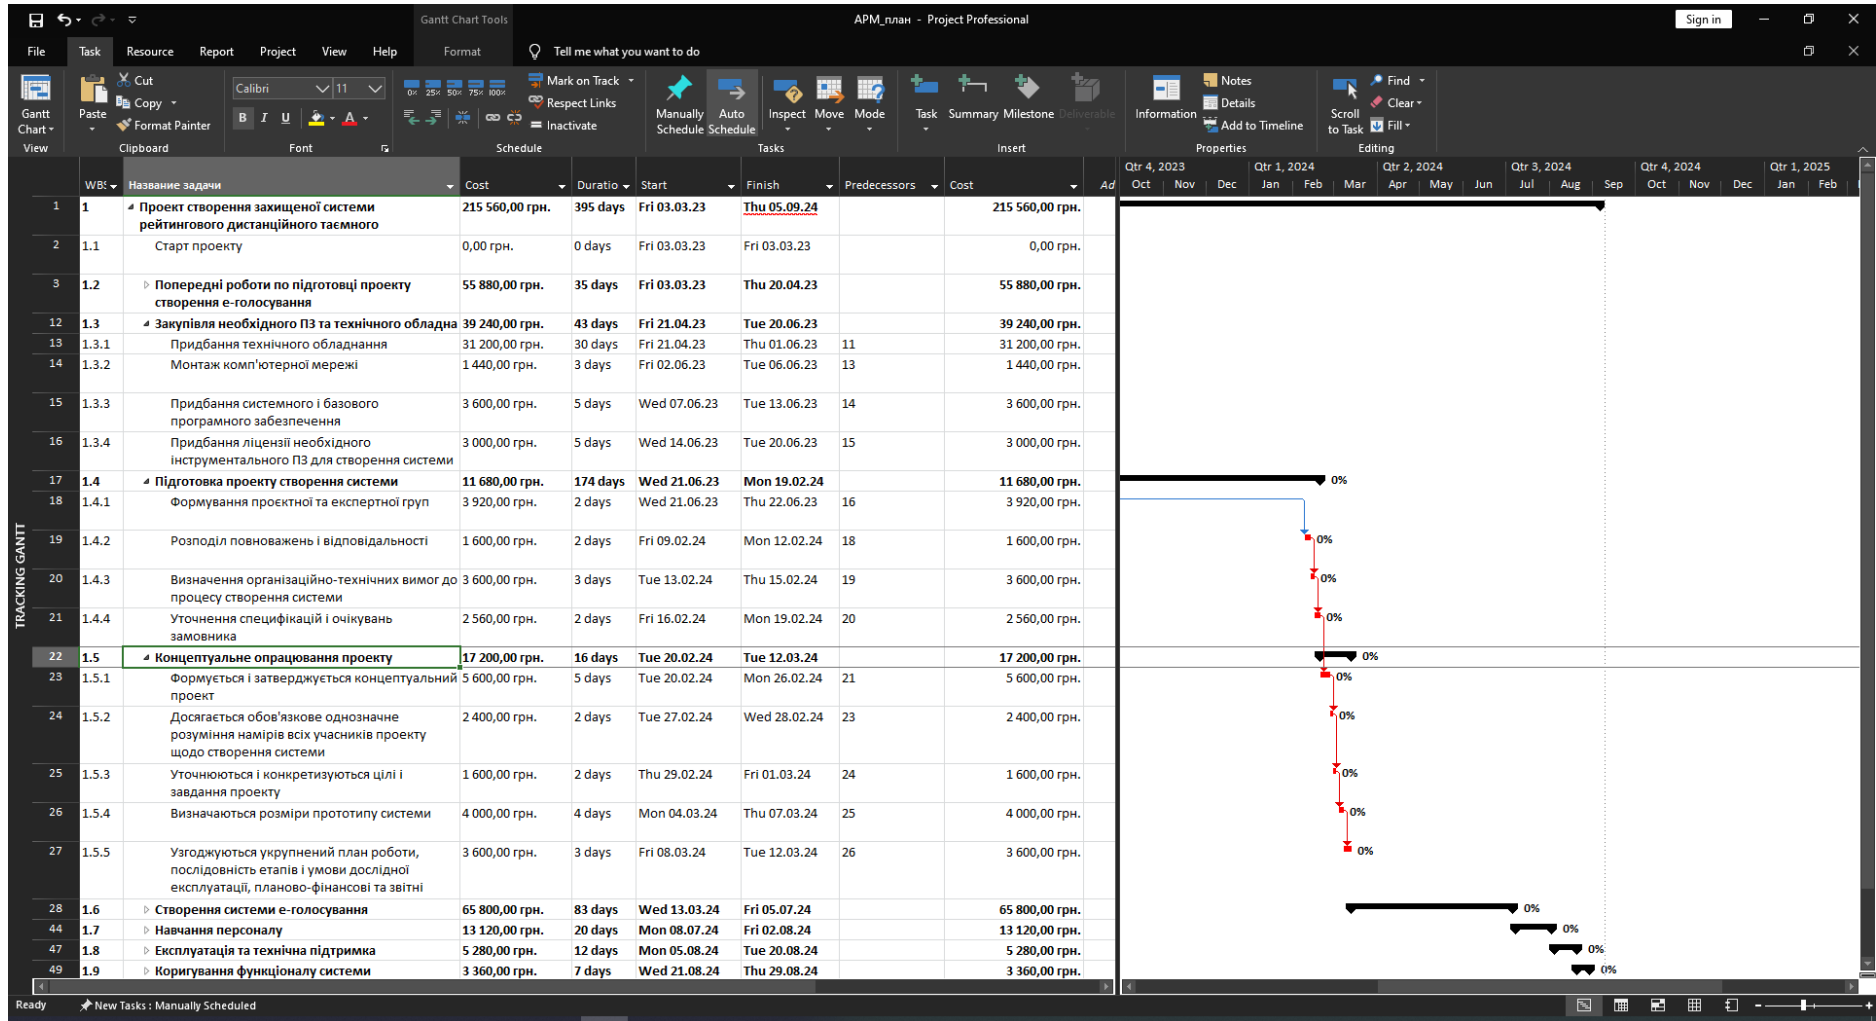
Gantt Chart Tools APM_план - Project Professional Sign in

File Task Resource Report Project View Help Format Tell me what you want to do

Gantt Chart View | Paste Cut Copy Format Painter Clipboard | Calibri 11 B I U Font | 0% 25% 50% 75% 100% Mark on Track Respect Links Inactivate Schedule | Manually Schedule Auto Schedule Inspect Move Mode Tasks | Task Summary Milestone Deliverable Insert | Information Notes Details Add to Timeline Properties | Scroll to Task Find Clear Fill Editing

TRACKING GANTT

| | WBS | Название задачи | Cost | Duration | Start | Finish | Predecessors | Cost |
|---|---|---|---|---|---|---|---|---|
| 1 | 1 | Проект створення захищеної системи рейтингового дистанційного таємного | 215 560,00 грн. | 395 days | Fri 03.03.23 | Thu 05.09.24 | | 215 560,00 грн. |
| 2 | 1.1 | Старт проекту | 0,00 грн. | 0 days | Fri 03.03.23 | Fri 03.03.23 | | 0,00 грн. |
| 3 | 1.2 | Попередні роботи по підготовці проекту створення е-голосування | 55 880,00 грн. | 35 days | Fri 03.03.23 | Thu 20.04.23 | | 55 880,00 грн. |
| 12 | 1.3 | Закупівля необхідного ПЗ та технічного обладна | 39 240,00 грн. | 43 days | Fri 21.04.23 | Tue 20.06.23 | | 39 240,00 грн. |
| 13 | 1.3.1 | Придбання технічного обладнання | 31 200,00 грн. | 30 days | Fri 21.04.23 | Thu 01.06.23 | 11 | 31 200,00 грн. |
| 14 | 1.3.2 | Монтаж комп'ютерної мережі | 1 440,00 грн. | 3 days | Fri 02.06.23 | Tue 06.06.23 | 13 | 1 440,00 грн. |
| 15 | 1.3.3 | Придбання системного і базового програмного забезпечення | 3 600,00 грн. | 5 days | Wed 07.06.23 | Tue 13.06.23 | 14 | 3 600,00 грн. |
| 16 | 1.3.4 | Придбання ліцензії необхідного інструментального ПЗ для створення системи | 3 000,00 грн. | 5 days | Wed 14.06.23 | Tue 20.06.23 | 15 | 3 000,00 грн. |
| 17 | 1.4 | Підготовка проекту створення системи | 11 680,00 грн. | 174 days | Wed 21.06.23 | Mon 19.02.24 | | 11 680,00 грн. |
| 18 | 1.4.1 | Формування проектної та експертної груп | 3 920,00 грн. | 2 days | Wed 21.06.23 | Thu 22.06.23 | 16 | 3 920,00 грн. |
| 19 | 1.4.2 | Розподіл повноважень і відповідальності | 1 600,00 грн. | 2 days | Fri 09.02.24 | Mon 12.02.24 | 18 | 1 600,00 грн. |
| 20 | 1.4.3 | Визначення організаційно-технічних вимог до процесу створення системи | 3 600,00 грн. | 3 days | Tue 13.02.24 | Thu 15.02.24 | 19 | 3 600,00 грн. |
| 21 | 1.4.4 | Уточнення специфікацій і очікувань замовника | 2 560,00 грн. | 2 days | Fri 16.02.24 | Mon 19.02.24 | 20 | 2 560,00 грн. |
| 22 | 1.5 | Концептуальне опрацювання проекту | 17 200,00 грн. | 16 days | Tue 20.02.24 | Tue 12.03.24 | | 17 200,00 грн. |
| 23 | 1.5.1 | Формується і затверджується концептуальний проект | 5 600,00 грн. | 5 days | Tue 20.02.24 | Mon 26.02.24 | 21 | 5 600,00 грн. |
| 24 | 1.5.2 | Досягається обов'язкове однозначне розуміння намірів всіх учасників проекту щодо створення системи | 2 400,00 грн. | 2 days | Tue 27.02.24 | Wed 28.02.24 | 23 | 2 400,00 грн. |
| 25 | 1.5.3 | Уточнюються і конкретизуються цілі і завдання проекту | 1 600,00 грн. | 2 days | Thu 29.02.24 | Fri 01.03.24 | 24 | 1 600,00 грн. |
| 26 | 1.5.4 | Визначаються розміри прототипу системи | 4 000,00 грн. | 4 days | Mon 04.03.24 | Thu 07.03.24 | 25 | 4 000,00 грн. |
| 27 | 1.5.5 | Узгоджуються укрупнений план роботи, послідовність етапів і умови дослідної експлуатації, планово-фінансові та звітні | 3 600,00 грн. | 3 days | Fri 08.03.24 | Tue 12.03.24 | 26 | 3 600,00 грн. |
| 28 | 1.6 | Створення системи е-голосування | 65 800,00 грн. | 83 days | Wed 13.03.24 | Fri 05.07.24 | | 65 800,00 грн. |
| 44 | 1.7 | Навчання персоналу | 13 120,00 грн. | 20 days | Mon 08.07.24 | Fri 02.08.24 | | 13 120,00 грн. |
| 47 | 1.8 | Експлуатація та технічна підтримка | 5 280,00 грн. | 12 days | Mon 05.08.24 | Tue 20.08.24 | | 5 280,00 грн. |
| 49 | 1.9 | Коригування функціоналу системи | 3 360,00 грн. | 7 days | Wed 21.08.24 | Thu 29.08.24 | | 3 360,00 грн. |

Qtr 4, 2023 Qtr 1, 2024 Qtr 2, 2024 Qtr 3, 2024 Qtr 4, 2024 Qtr 1, 2025
Oct Nov Dec Jan Feb Mar Apr May Jun Jul Aug Sep Oct Nov Dec Jan Feb

0% 0% 0% 0% 0% 0% 0% 0% 0% 0% 0% 0% 0% 0%

Ready New Tasks : Manually Scheduled